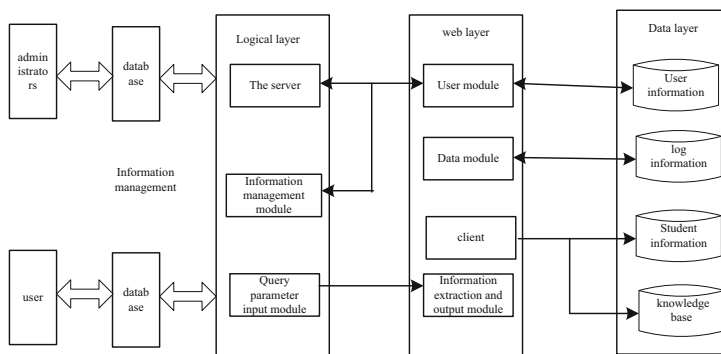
administrators

database

Logical layer

The server

Information management

Information management module

user

database

Query parameter input module

web layer

User module

Data module

client

Information extraction and output module

Data layer

User information

log information

Student information

knowledge base